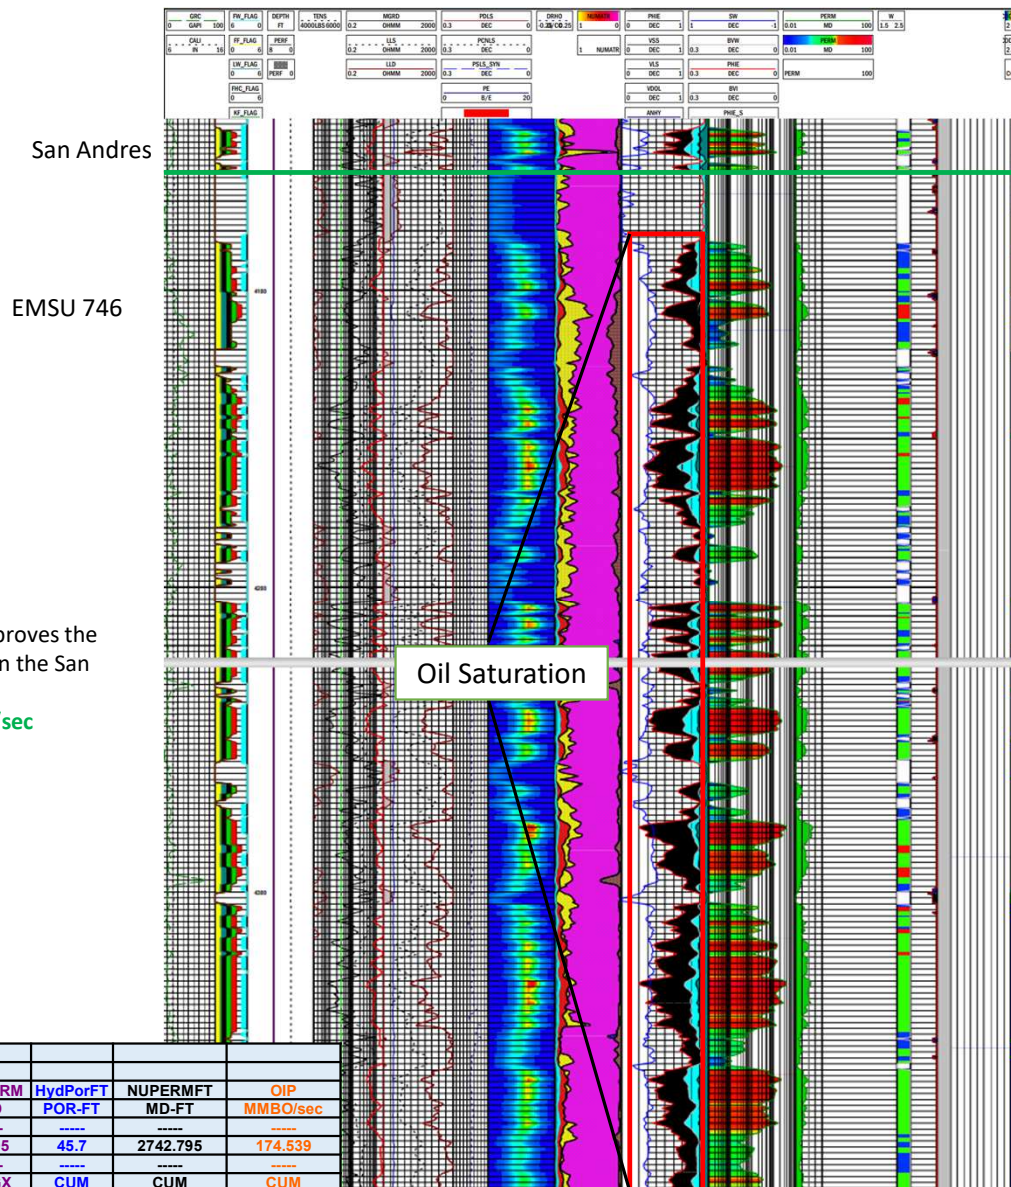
| GRC | FW_FLAG | DEPTH | TENS | MGRD | PDLS | DRHO | NUMATR | PHIE | SW | PERM | W |
|---|---|---|---|---|---|---|---|---|---|---|---|
| 0 GAPI 100 | 6 0 | FT | 4000LBS6000 | 0.2 OHMM 2000 | 0.3 DEC 0 | -0.25 G/C3 0.25 | 1 0 | 0 DEC 1 | 1 DEC -1 | 0.01 MD 100 | 1.5 2.5 |

| CALI | FF_FLAG | PERF | LLS | PCNLS | | VSS | BVW | PERM |
|---|---|---|---|---|---|---|---|---|
| 6 IN 16 | 0 6 | 8 0 | 0.2 OHMM 2000 | 0.3 DEC 0 | 1 NUMATR 0 | 0 DEC 1 | 0.3 DEC 0 | 0.01 MD 100 |

| LW_FLAG | | LLD | PSLS_SYN | VLS | PHIE | |
|---|---|---|---|---|---|---|
| 0 6 | PERF 0 | 0.2 OHMM 2000 | 0.3 DEC 0 | 0 DEC 1 | 0.3 DEC 0 | PERM 100 |

FHC_FLAG
0 6

PE
0 B/E 20

VDOL
0 DEC 1

BVI
0.3 DEC 0

KF_FLAG

ANHY

PHIE_S

San Andres

EMSU 746

4100

4200

4300

roves the
n the San

sec

Oil Saturation

| | | | |
|---|---|---|---|
| RM | HydPorFT | NUPERMFT | OIP |
| ) | POR-FT | MD-FT | MMBO/sec |
| - | ----- | ----- | ----- |
| 5 | 45.7 | 2742.795 | 174.539 |
| - | ----- | ----- | ----- |
| X | CUM | CUM | CUM |